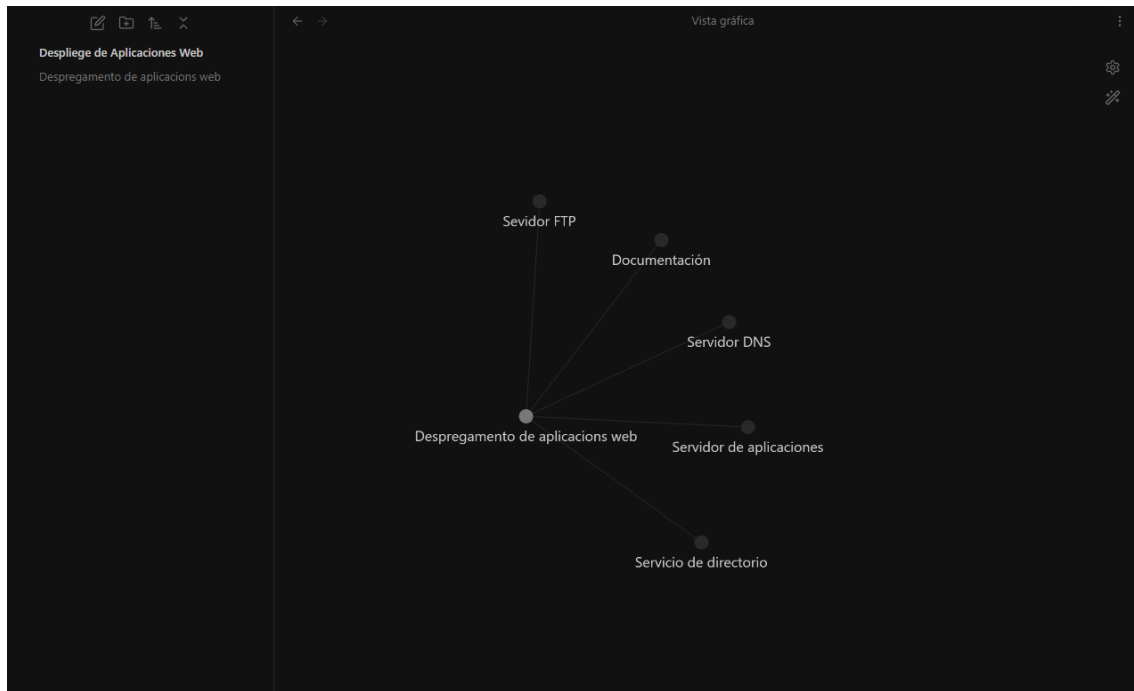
Despliege de Aplicaciones Web

Despregamento de aplicacions web

Vista gráfica

Sevidor FTP

Documentación

Servidor DNS

Despregamento de aplicacions web

Servidor de aplicaciones

Servicio de directorio